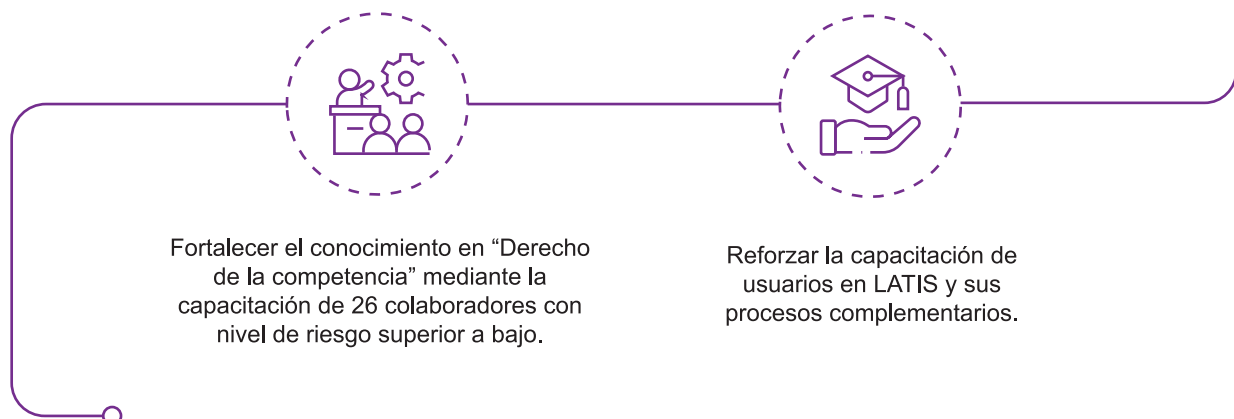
Fortalecer el conocimiento en “Derecho de la competencia” mediante la capacitación de 26 colaboradores con nivel de riesgo superior a bajo.

Reforzar la capacitación de usuarios en LATIS y sus procesos complementarios.